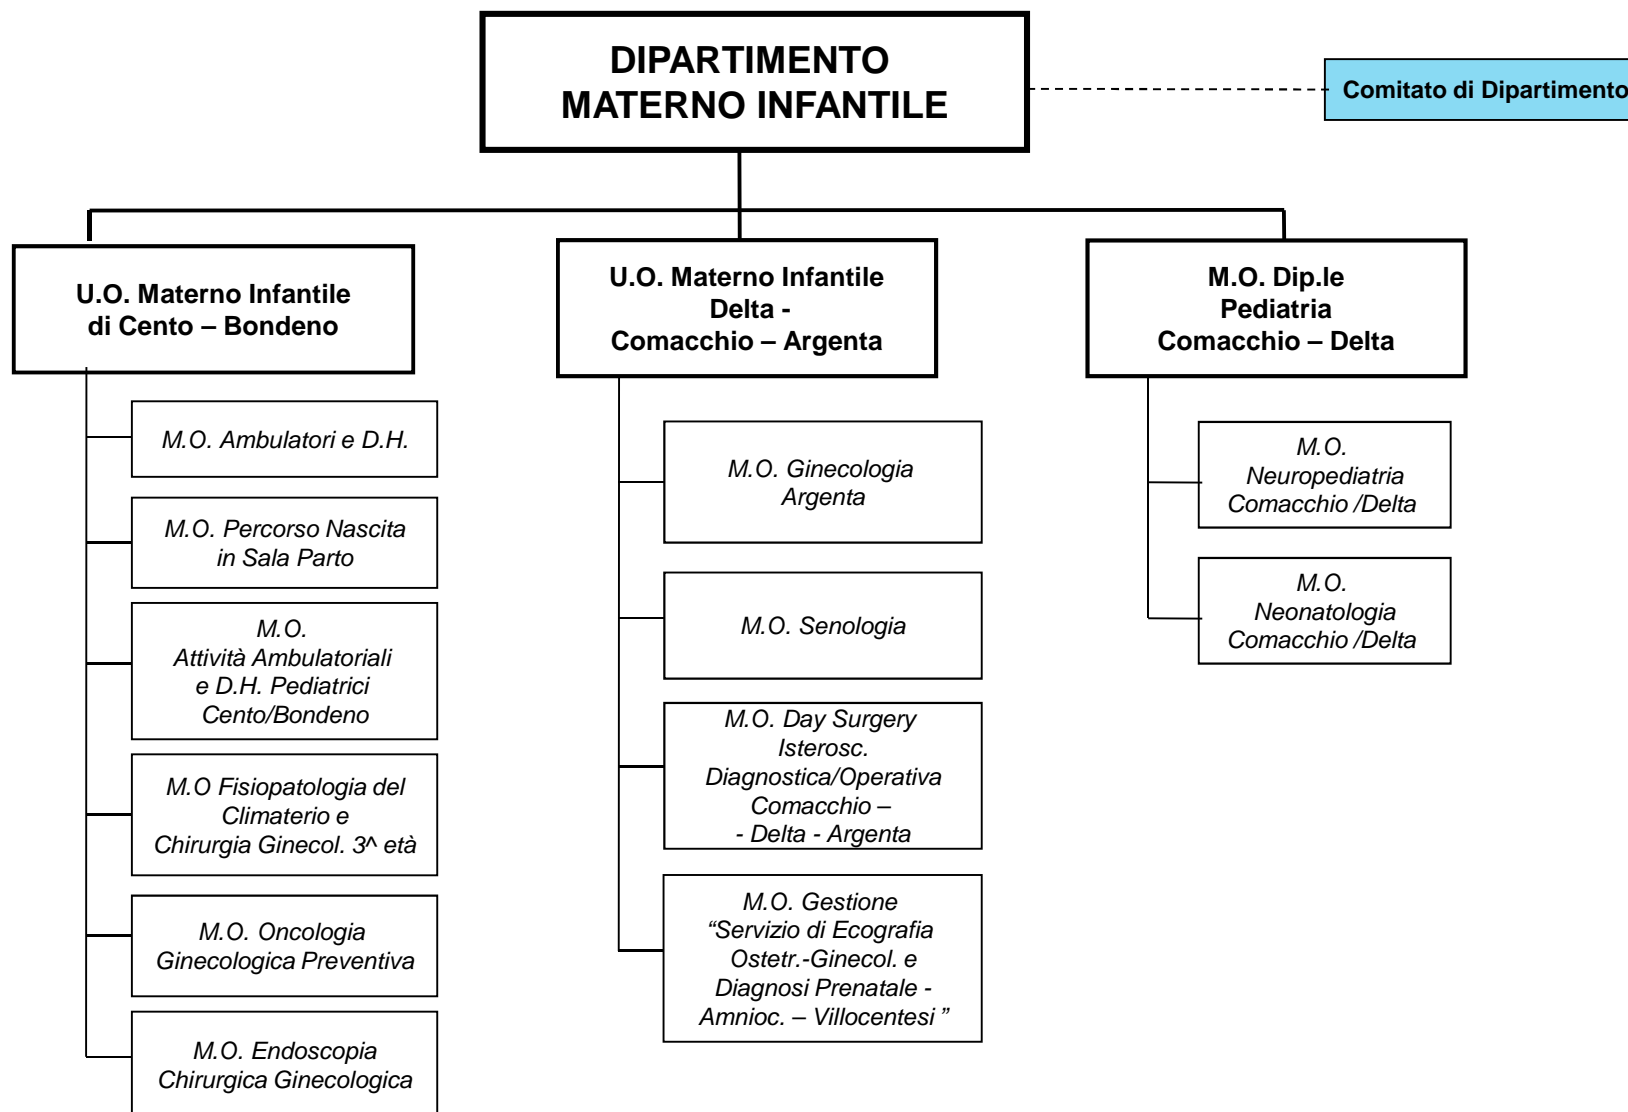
DIPARTIMENTO MATERNO INFANTILE

Comitato di Dipartimento

U.O. Materno Infantile di Cento – Bondeno

M.O. Ambulatori e D.H.

M.O. Percorso Nascita in Sala Parto

M.O. Attività Ambulatoriali e D.H. Pediatrici Cento/Bondeno

M.O Fisiopatologia del Climaterio e Chirurgia Ginecol. 3^ età

M.O. Oncologia Ginecologica Preventiva

M.O. Endoscopia Chirurgica Ginecologica

U.O. Materno Infantile Delta - Comacchio – Argenta

M.O. Ginecologia Argenta

M.O. Senologia

M.O. Day Surgery Isterosc. Diagnostica/Operativa Comacchio – - Delta - Argenta

M.O. Gestione "Servizio di Ecografia Ostetr.-Ginecol. e Diagnosi Prenatale - Amnioc. – Villocentesi "

M.O. Dip.le Pediatria Comacchio – Delta

M.O. Neuropediatria Comacchio /Delta

M.O. Neonatologia Comacchio /Delta